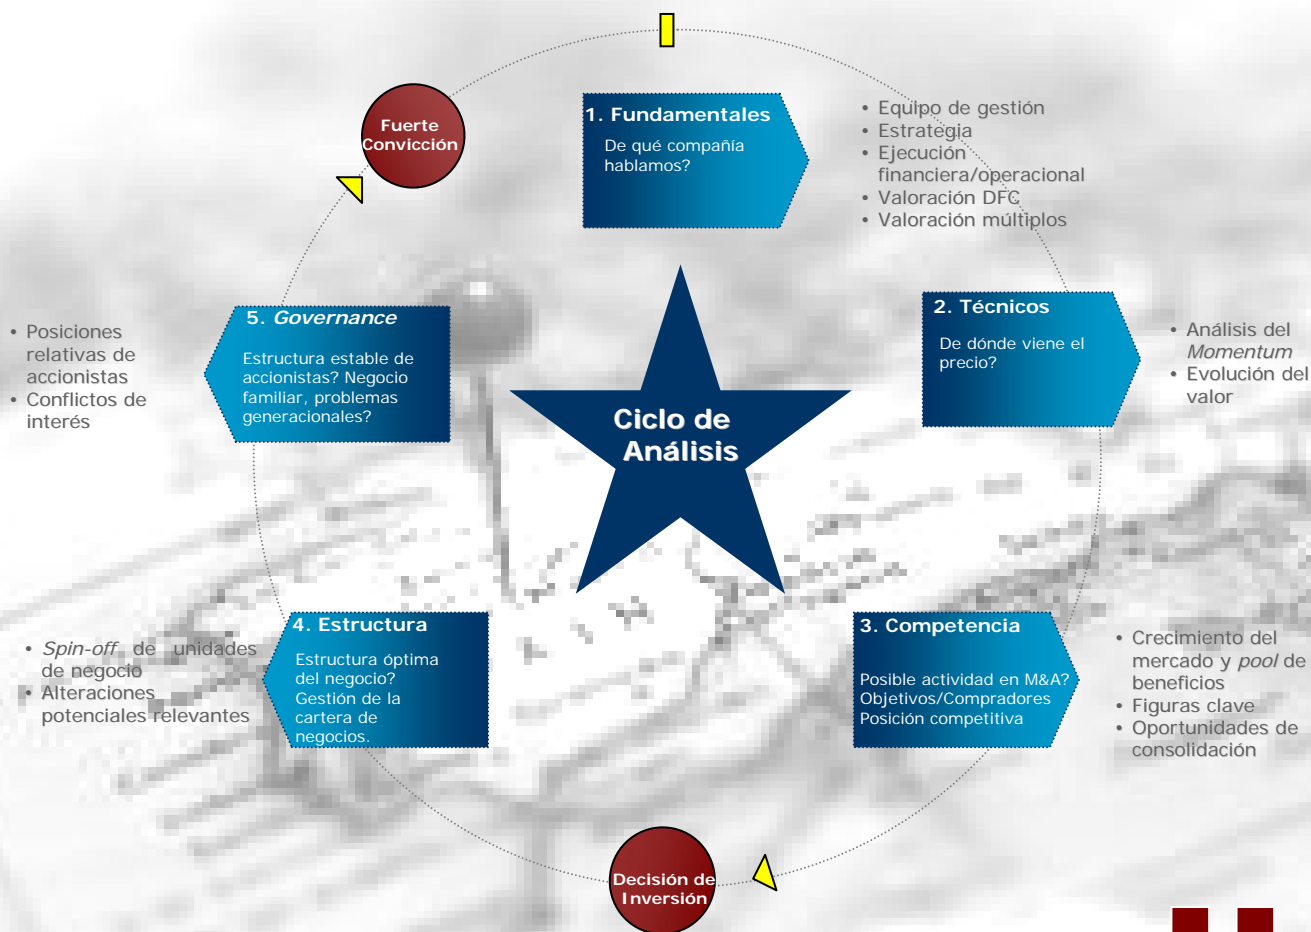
Fuerte Convicción

1. Fundamentales

De qué compañía hablamos?

• Equipo de gestión
• Estrategia
• Ejecución financiera/operacional
• Valoración DFC
• Valoración múltiplos

5. *Governance*

Estructura estable de accionistas? Negocio familiar, problemas generacionales?

• Posiciones relativas de accionistas
• Conflictos de interés

Ciclo de Análisis

2. Técnicos

De dónde viene el precio?

• Análisis del *Momentum*
• Evolución del valor

4. Estructura

Estructura óptima del negocio? Gestión de la cartera de negocios.

• *Spin-off* de unidades de negocio
• Alteraciones potenciales relevantes

3. Competencia

Posible actividad en M&A? Objetivos/Compradores Posición competitiva

• Crecimiento del mercado y *pool* de beneficios
• Figuras clave
• Oportunidades de consolidación

Decisión de Inversión